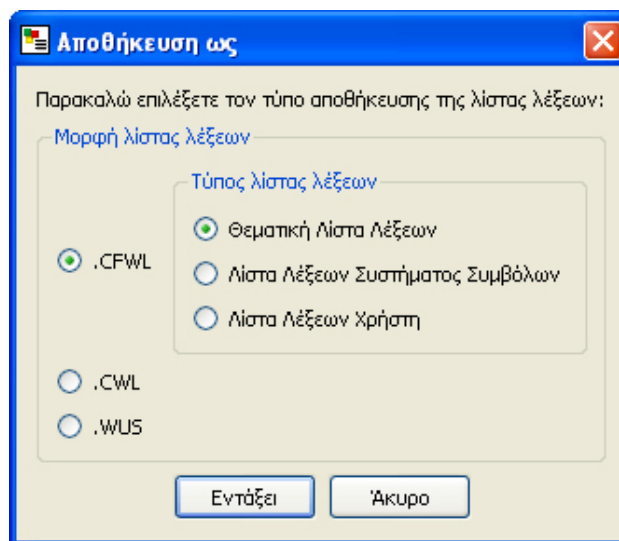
Αποθήκευση ως

Παρακαλώ επιλέξετε τον τύπο αποθήκευσης της λίστας λέξεων:

Μορφή λίστας λέξεων

.CFWL

Τύπος λίστας λέξεων

Θεματική Λίστα Λέξεων

Λίστα Λέξεων Συστήματος Συμβόλων

Λίστα Λέξεων Χρήστη

.CWL

.WUS

Εντάξει

Άκυρο